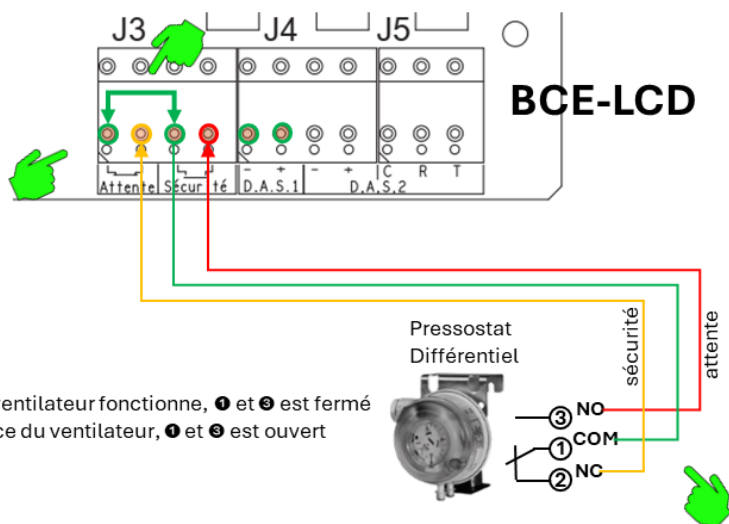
J3 J4 J5

BCE-LCD

Attente Sécurité D.A.S.1 D.A.S.2

– + – + C R T

Pressostat Différentiel

sécurité

attente

entilateur fonctionne, ❶ et ❸ est fermé
ce du ventilateur, ❶ et ❸ est ouvert

3 NO
1 COM
2 NC